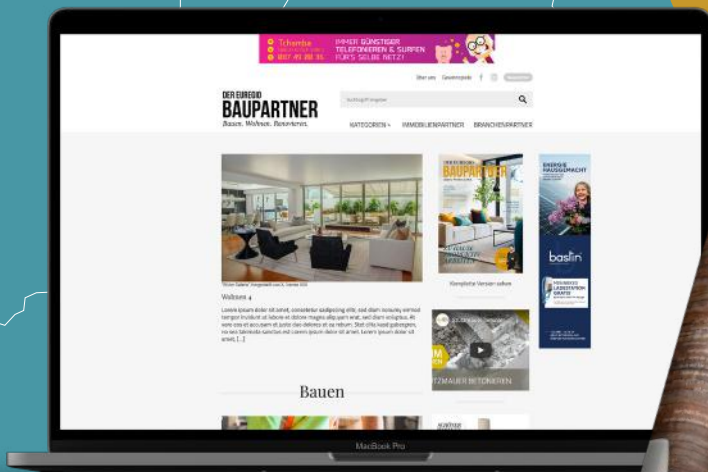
Tchamba
IMMER GÜNSTIGER TELEFONIEREN & SURFEN FÜR'S SELBE NETZ!
Über uns Gewinnspiele
DER EUREGIO
BAUPARTNER
Bauen. Wohnen. Renovieren.
Suchbegriff eingeben
KATEGORIEN
IMMOBILIENPARTNER
BRANCHENPARTNER
Wohnen 4
Lorem ipsum dolor sit amet, consetetur sadipscing elitr, sed diam nonumy eirmod tempor invidunt ut labore et dolore magna aliquyam erat, sed diam voluptua. At vero eos et accusam et justo duo dolores et ea rebum. Stet clita kasd gubergren, no sea takimata sanctus est Lorem ipsum dolor sit amet. Lorem ipsum dolor sit amet, [...]
BAUPARTNER
Komplette Version sehen
ENERGIE HAUSGEMACHT
baslin
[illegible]TZMAUER BETONIEREN
Bauen
MacBook Pro